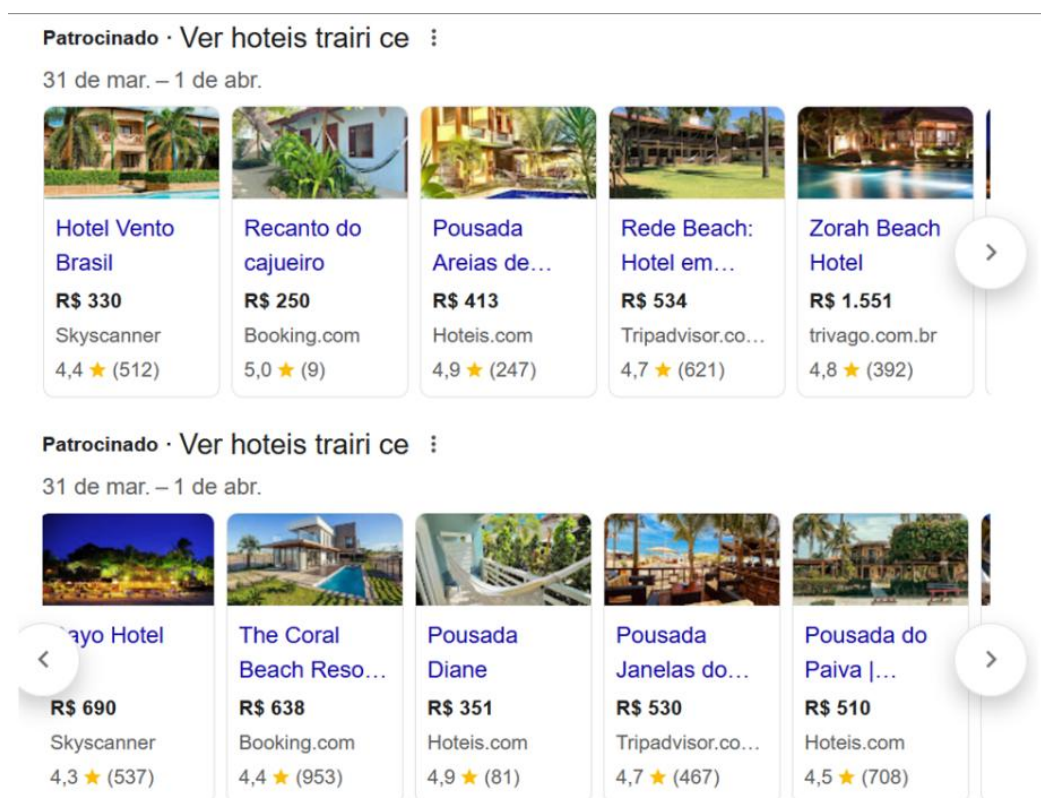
Patrocinado · Ver hoteis trairi ce ⋮
31 de mar. – 1 de abr.

Hotel Vento Brasil
R$ 330
Skyscanner
4,4 ★ (512)

Recanto do cajueiro
R$ 250
Booking.com
5,0 ★ (9)

Pousada Areias de…
R$ 413
Hoteis.com
4,9 ★ (247)

Rede Beach: Hotel em…
R$ 534
Tripadvisor.co…
4,7 ★ (621)

Zorah Beach Hotel
R$ 1.551
trivago.com.br
4,8 ★ (392)

Patrocinado · Ver hoteis trairi ce ⋮
31 de mar. – 1 de abr.

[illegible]ayo Hotel
R$ 690
Skyscanner
4,3 ★ (537)

The Coral Beach Reso…
R$ 638
Booking.com
4,4 ★ (953)

Pousada Diane
R$ 351
Hoteis.com
4,9 ★ (81)

Pousada Janelas do…
R$ 530
Tripadvisor.co…
4,7 ★ (467)

Pousada do Paiva |…
R$ 510
Hoteis.com
4,5 ★ (708)